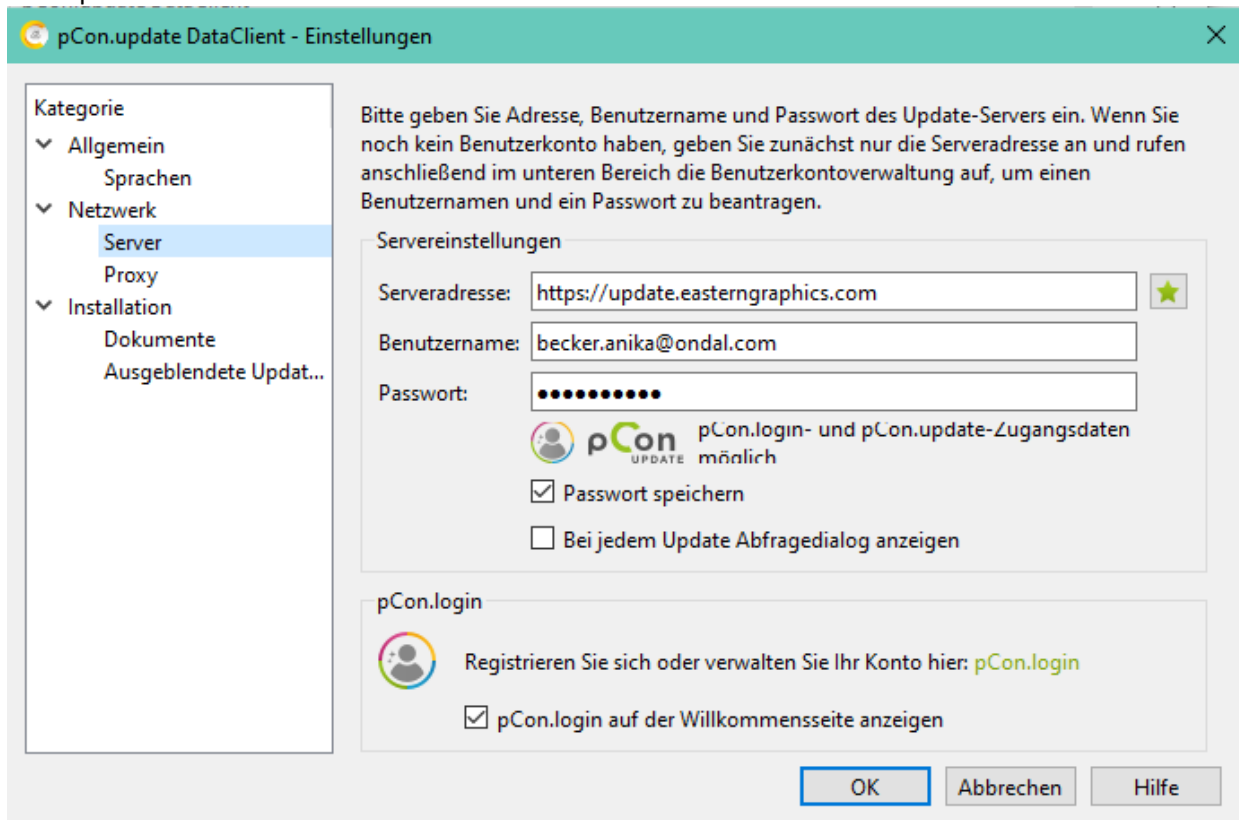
pCon.update DataClient - Einstellungen

Kategorie
Allgemein
Sprachen
Netzwerk
Server
Proxy
Installation
Dokumente
Ausgeblendete Updat...

Bitte geben Sie Adresse, Benutzername und Passwort des Update-Servers ein. Wenn Sie noch kein Benutzerkonto haben, geben Sie zunächst nur die Serveradresse an und rufen anschließend im unteren Bereich die Benutzerkontoverwaltung auf, um einen Benutzernamen und ein Passwort zu beantragen.

Servereinstellungen

Serveradresse: https://update.easterngraphics.com

Benutzername: becker.anika@ondal.com

Passwort: ●●●●●●●●●●

pCon UPDATE pCon.login- und pCon.update-Zugangsdaten möglich

Passwort speichern

Bei jedem Update Abfragedialog anzeigen

pCon.login

Registrieren Sie sich oder verwalten Sie Ihr Konto hier: pCon.login

pCon.login auf der Willkommensseite anzeigen

OK Abbrechen Hilfe